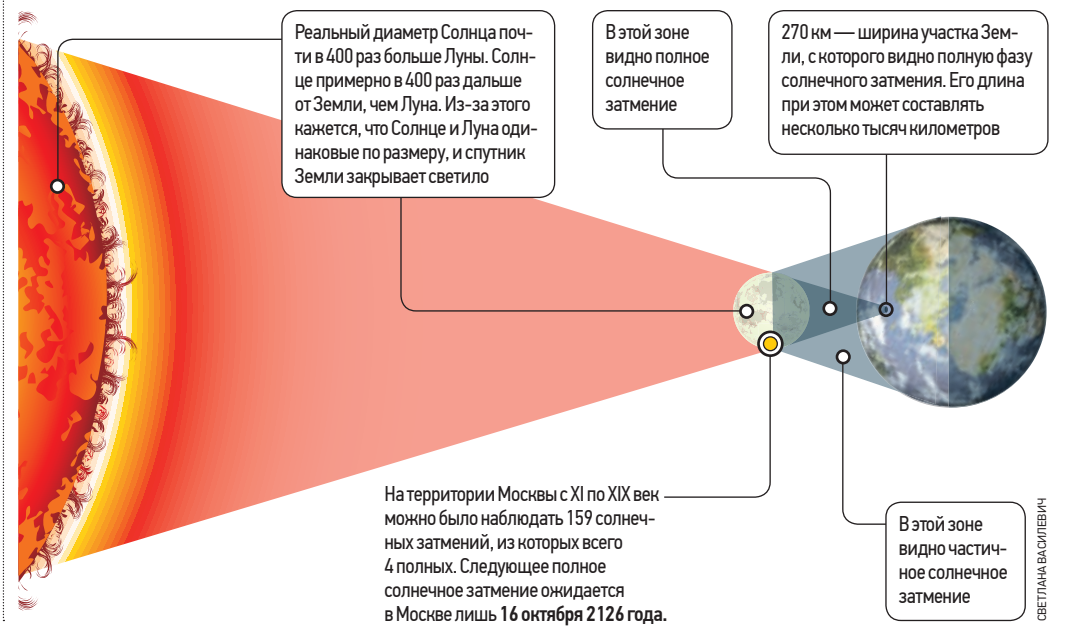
Реальный диаметр Солнца почти в 400 раз больше Луны. Солнце примерно в 400 раз дальше от Земли, чем Луна. Из-за этого кажется, что Солнце и Луна одинаковые по размеру, и спутник Земли закрывает светило

В этой зоне видно полное солнечное затмение

270 км — ширина участка Земли, с которого видно полную фазу солнечного затмения. Его длина при этом может составлять несколько тысяч километров

На территории Москвы с XI по XIX век можно было наблюдать 159 солнечных затмений, из которых всего 4 полных. Следующее полное солнечное затмение ожидается в Москве лишь **16 октября 2126 года.**

В этой зоне видно частичное солнечное затмение

СВЕТЛАНА ВАСИЛЕВИЧ